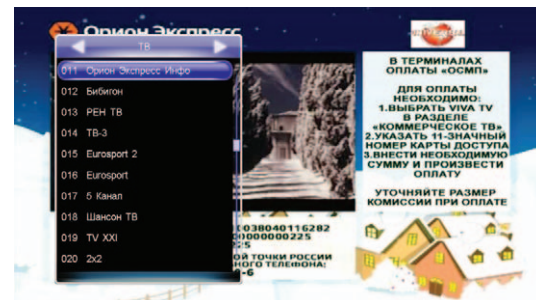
Орион Экспресс

ТВ

011 Орион Экспресс Инфо
012 Бибигон
013 РЕН ТВ
014 ТВ-3
015 Eurosport 2
016 Eurosport
017 5 Канал
018 Шансон ТВ
019 TV XXI
020 2x2

В ТЕРМИНАЛАХ ОПЛАТЫ «ОСМП»

ДЛЯ ОПЛАТЫ НЕОБХОДИМО:
1.ВЫБРАТЬ VIVA TV В РАЗДЕЛЕ «КОММЕРЧЕСКОЕ ТВ»
2.УКАЗАТЬ 11-ЗНАЧНЫЙ НОМЕР КАРТЫ ДОСТУПА
3.ВНЕСТИ НЕОБХОДИМУЮ СУММУ И ПРОИЗВЕСТИ ОПЛАТУ

УТОЧНЯЙТЕ РАЗМЕР КОМИССИИ ПРИ ОПЛАТЕ

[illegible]038040116282
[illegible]0000000225
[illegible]:5
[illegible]ОЙ ТОЧКИ РОССИИ
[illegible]НОГО ТЕЛЕФОНА:
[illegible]-6